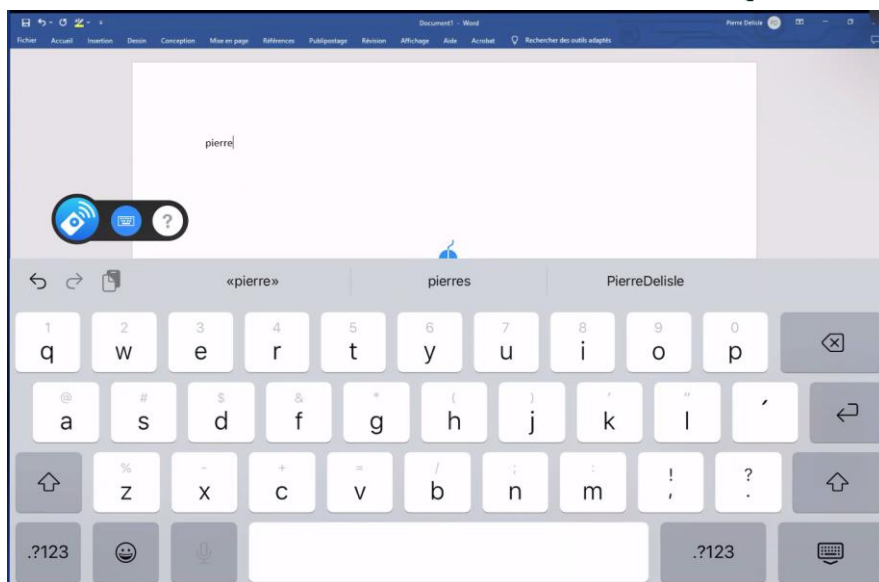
Document1 - Word
Pierre Delisle
Fichier Accueil Insertion Dessin Conception Mise en page Références Publipostage Révision Affichage Aide Acrobat Rechercher des outils adaptés

pierre

?

«pierre» pierres PierreDelisle

1 q 2 w 3 e 4 r 5 t 6 y 7 u 8 i 9 o 0 p
@ a # s $ d & f * g ( h ) j ' k " l ´
% z - x + c = v / b ; n : m ! , ? .
.?123 .?123